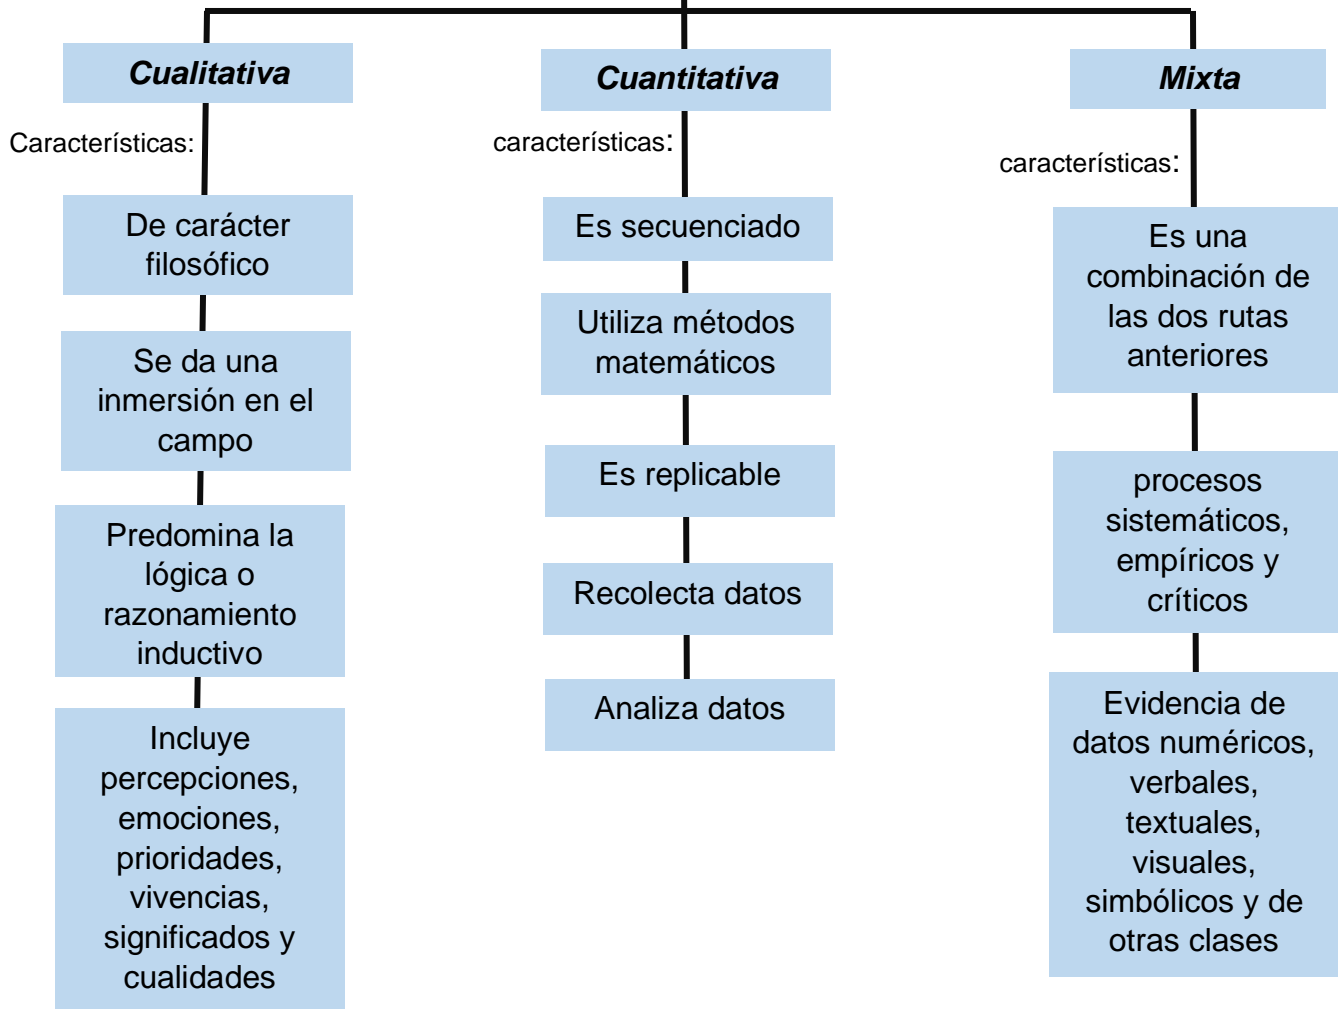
Cualitativa

Características:

De carácter filosófico

Se da una inmersión en el campo

Predomina la lógica o razonamiento inductivo

Incluye percepciones, emociones, prioridades, vivencias, significados y cualidades

Cuantitativa

características:

Es secuenciado

Utiliza métodos matemáticos

Es replicable

Recolecta datos

Analiza datos

Mixta

características:

Es una combinación de las dos rutas anteriores

procesos sistemáticos, empíricos y críticos

Evidencia de datos numéricos, verbales, textuales, visuales, simbólicos y de otras clases